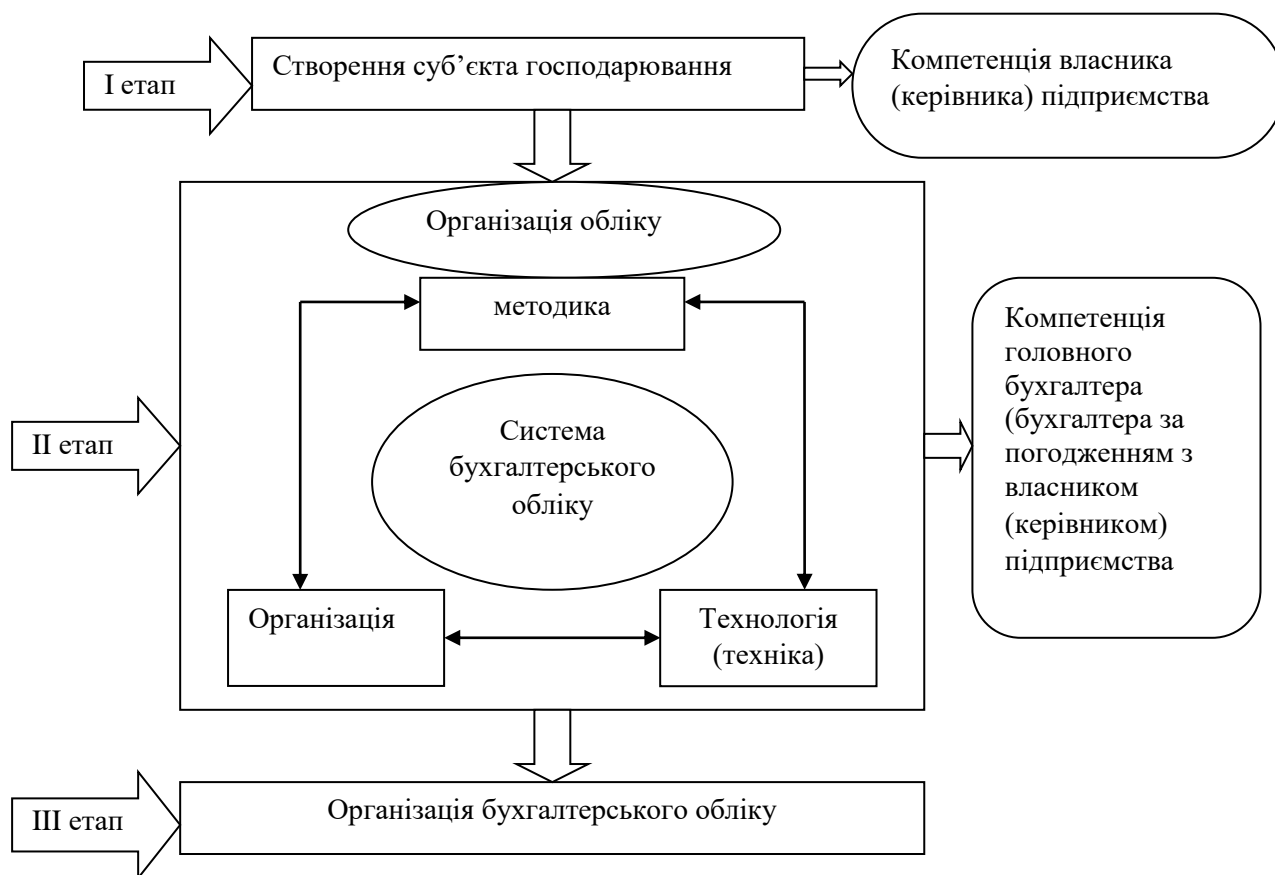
I етап

Створення суб'єкта господарювання

Компетенція власника (керівника) підприємства

Організація обліку

методика

Система бухгалтерського обліку

II етап

Компетенція головного бухгалтера (бухгалтера за погодженням з власником (керівником) підприємства

Організація

Технологія (техніка)

III етап

Організація бухгалтерського обліку